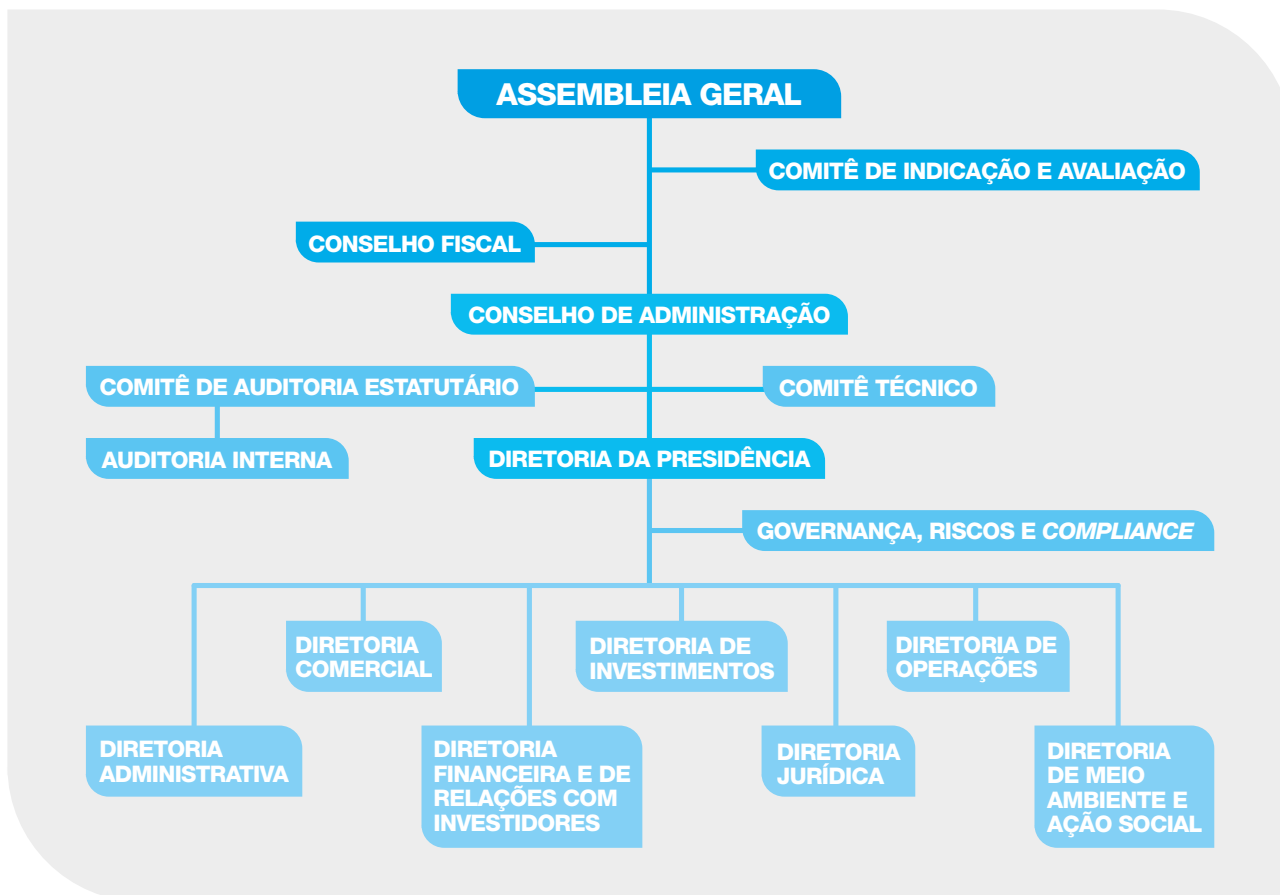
ASSEMBLEIA GERAL

COMITÊ DE INDICAÇÃO E AVALIAÇÃO

CONSELHO FISCAL

CONSELHO DE ADMINISTRAÇÃO

COMITÊ DE AUDITORIA ESTATUTÁRIO

COMITÊ TÉCNICO

AUDITORIA INTERNA

DIRETORIA DA PRESIDÊNCIA

GOVERNANÇA, RISCOS E *COMPLIANCE*

DIRETORIA COMERCIAL

DIRETORIA DE INVESTIMENTOS

DIRETORIA DE OPERAÇÕES

DIRETORIA ADMINISTRATIVA

DIRETORIA FINANCEIRA E DE RELAÇÕES COM INVESTIDORES

DIRETORIA JURÍDICA

DIRETORIA DE MEIO AMBIENTE E AÇÃO SOCIAL